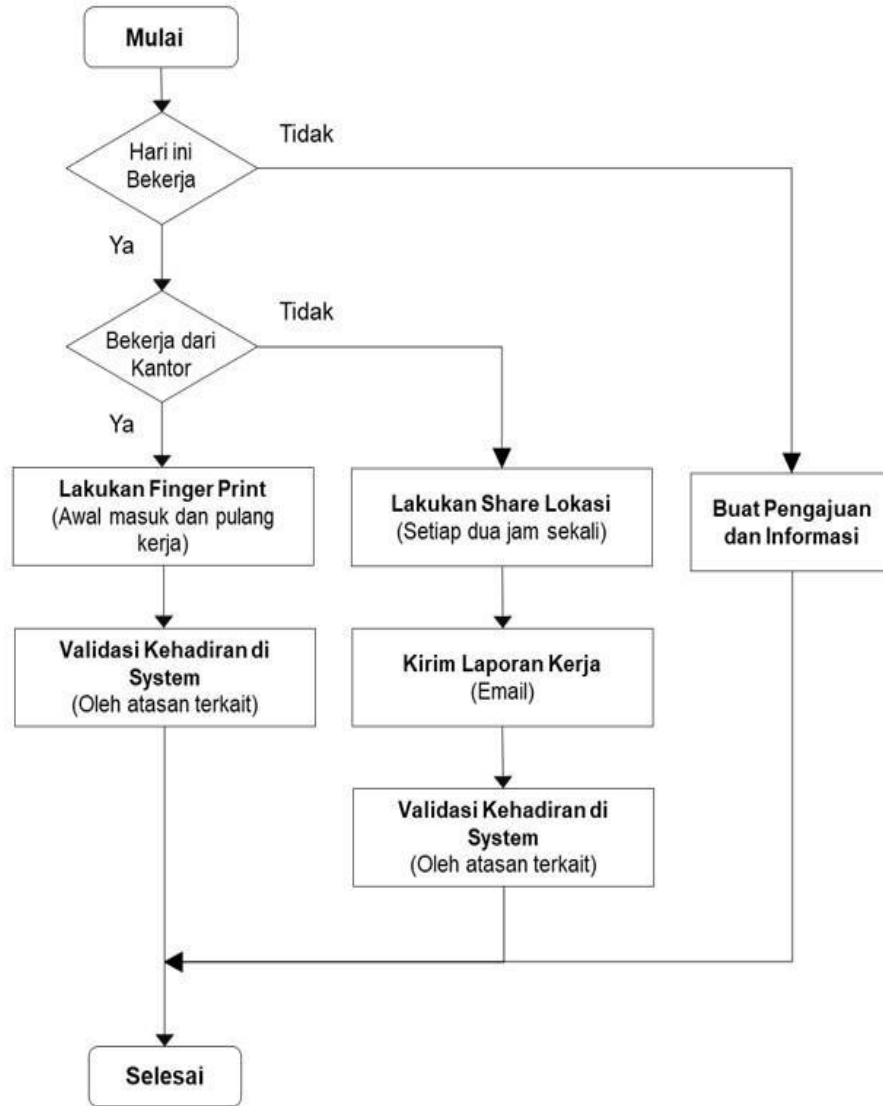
Mulai

Hari ini Bekerja

Tidak

Ya

Bekerja dari Kantor

Tidak

Ya

Lakukan Finger Print
(Awal masuk dan pulang kerja)

Lakukan Share Lokasi
(Setiap dua jam sekali)

Buat Pengajuan dan Informasi

Validasi Kehadiran di System
(Oleh atasan terkait)

Kirim Laporan Kerja
(Email)

Validasi Kehadiran di System
(Oleh atasan terkait)

Selesai